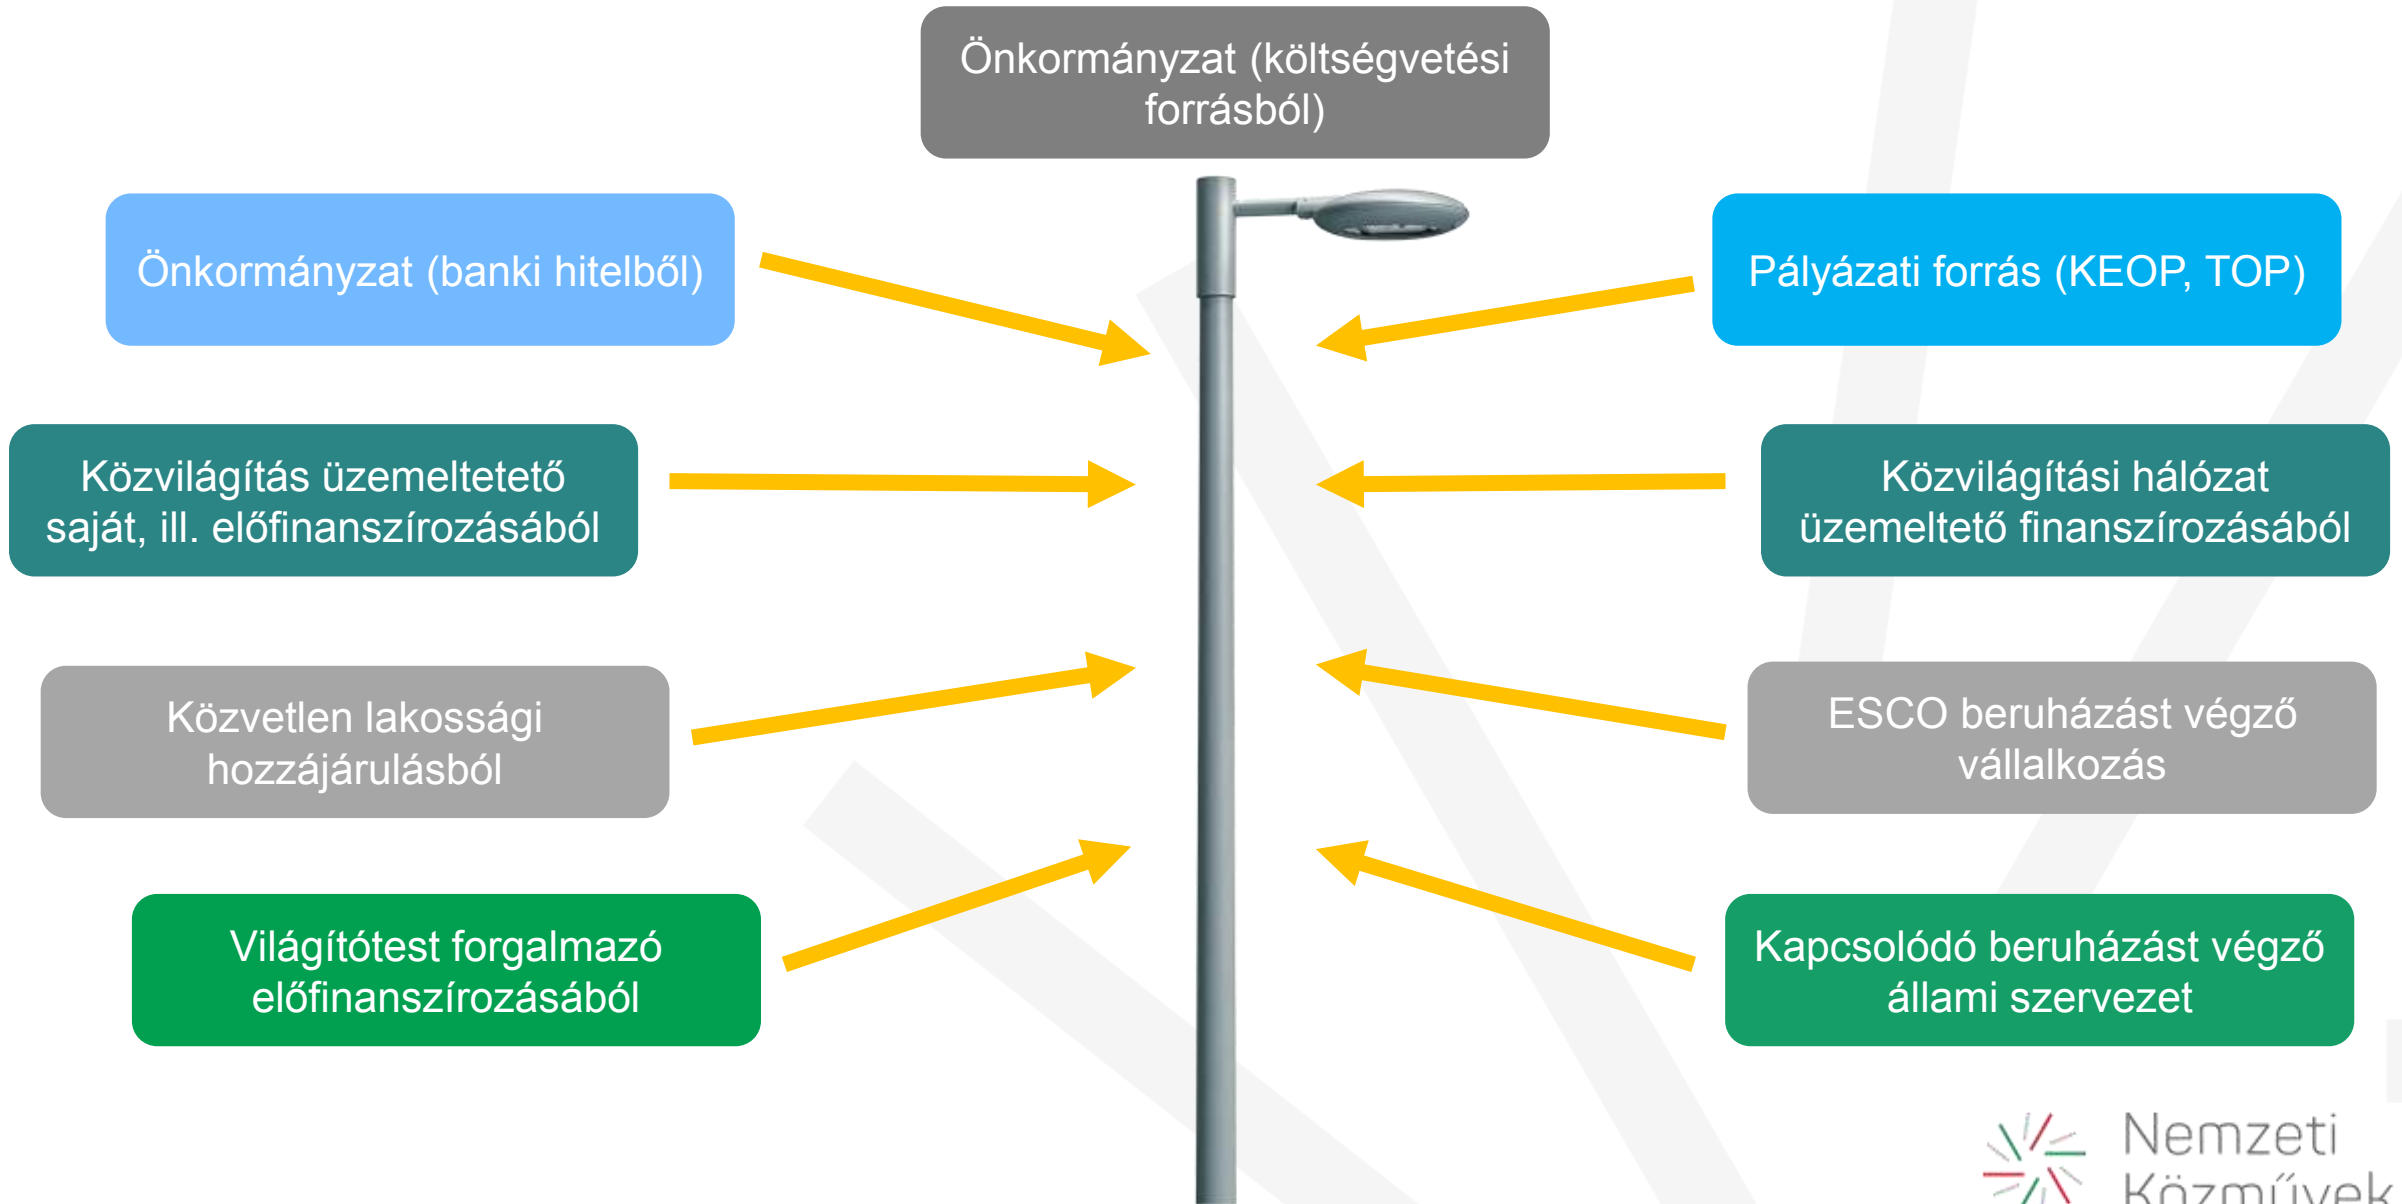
Önkormányzat (költségvetési forrásból)

Önkormányzat (banki hitelből)

Pályázati forrás (KEOP, TOP)

Közvilágítás üzemeltetető saját, ill. előfinanszírozásából

Közvilágítási hálózat üzemeltető finanszírozásából

Közvetlen lakossági hozzájárulásból

ESCO beruházást végző vállalkozás

Világítótest forgalmazó előfinanszírozásából

Kapcsolódó beruházást végző állami szervezet

Nemzeti Közművek